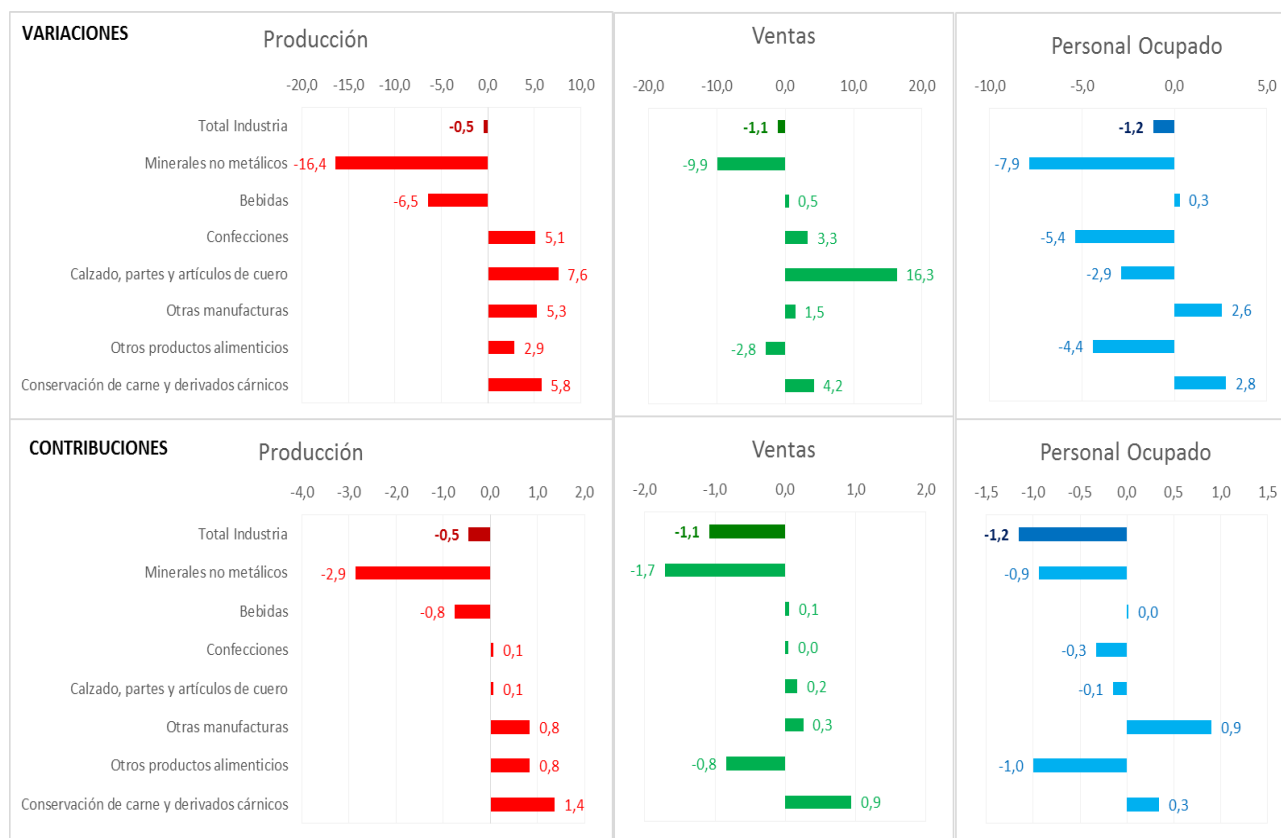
VARIACIONES

Producción

-20,0 -15,0 -10,0 -5,0 0,0 5,0 10,0

Total Industria -0,5
Minerales no metálicos -16,4
Bebidas -6,5
Confecciones 5,1
Calzado, partes y artículos de cuero 7,6
Otras manufacturas 5,3
Otros productos alimenticios 2,9
Conservación de carne y derivados cárnicos 5,8

Ventas

-20,0 -10,0 0,0 10,0 20,0

-1,1
-9,9
0,5
3,3
16,3
1,5
-2,8
4,2

Personal Ocupado

-10,0 -5,0 0,0 5,0

-1,2
-7,9
0,3
-5,4
-2,9
2,6
-4,4
2,8

CONTRIBUCIONES

Producción

-4,0 -3,0 -2,0 -1,0 0,0 1,0 2,0

Total Industria -0,5
Minerales no metálicos -2,9
Bebidas -0,8
Confecciones 0,1
Calzado, partes y artículos de cuero 0,1
Otras manufacturas 0,8
Otros productos alimenticios 0,8
Conservación de carne y derivados cárnicos 1,4

Ventas

-2,0 -1,0 0,0 1,0 2,0

-1,1
-1,7
0,1
0,0
0,2
0,3
-0,8
0,9

Personal Ocupado

-1,5 -1,0 -0,5 0,0 0,5 1,0 1,5

-1,2
-0,9
0,0
-0,3
-0,1
0,9
-1,0
0,3